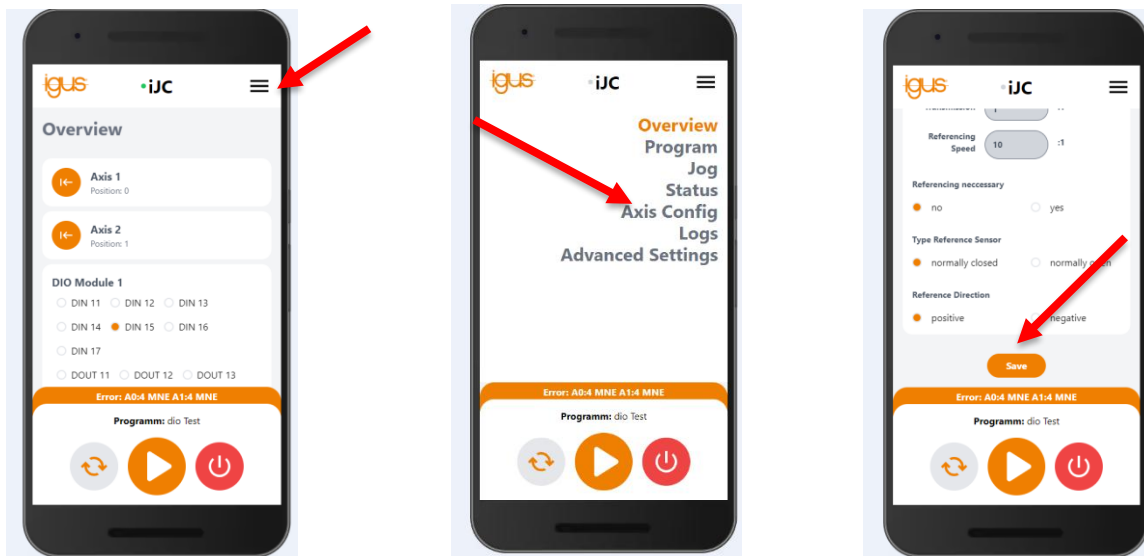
igus iJC

Overview

Axis 1
Position: 0

Axis 2
Position: 1

DIO Module 1
DIN 11 DIN 12 DIN 13
DIN 14 DIN 15 DIN 16
DIN 17
DOUT 11 DOUT 12 DOUT 13

Error: A0:4 MNE A1:4 MNE

Programm: dio Test

igus iJC

Overview
Program
Jog
Status
Axis Config
Logs
Advanced Settings

Error: A0:4 MNE A1:4 MNE

Programm: dio Test

igus iJC

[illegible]

Referencing Speed 10 :1

Referencing neccessary
no yes

Type Reference Sensor
normally closed normally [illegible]

Reference Direction
positive negative

Save

Error: A0:4 MNE A1:4 MNE

Programm: dio Test